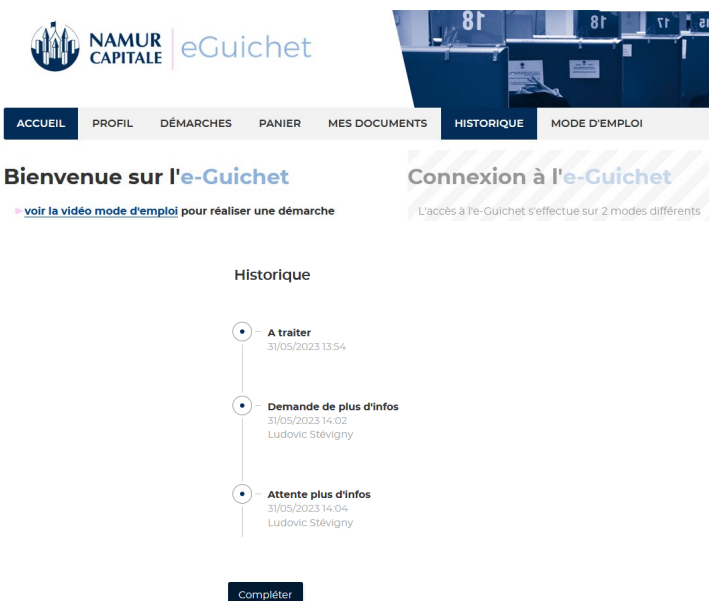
NAMUR CAPITALE eGuichet

18 18 17 16

ACCUEIL PROFIL DÉMARCHES PANIER MES DOCUMENTS HISTORIQUE MODE D'EMPLOI

Bienvenue sur l'e-Guichet

voir la vidéo mode d'emploi pour réaliser une démarche

Connexion à l'e-Guichet

L'accès à l'e-Guichet s'effectue sur 2 modes différents

Historique

A traiter
31/05/2023 13:54

Demande de plus d'infos
31/05/2023 14:02
Ludovic Stévigny

Attente plus d'infos
31/05/2023 14:04
Ludovic Stévigny

Compléter